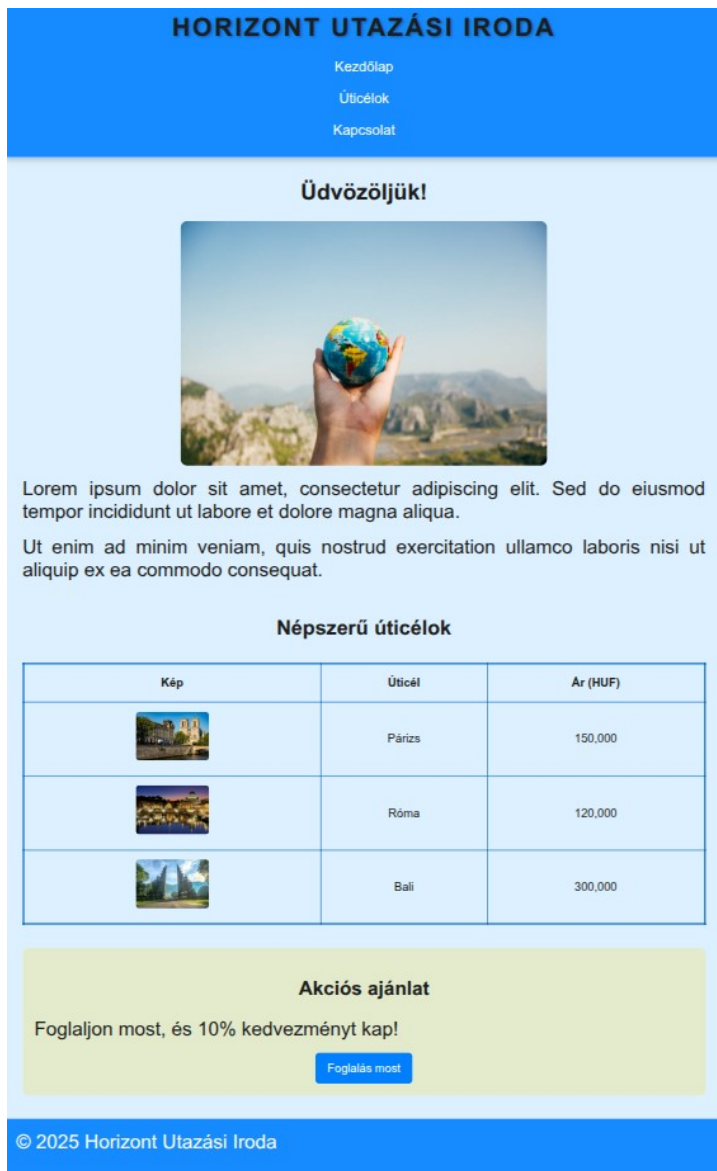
HORIZONT UTAZÁSI IRODA

Kezdőlap

Úticélok

Kapcsolat

Üdvözöljük!

Lorem ipsum dolor sit amet, consectetur adipiscing elit. Sed do eiusmod tempor incididunt ut labore et dolore magna aliqua.

Ut enim ad minim veniam, quis nostrud exercitation ullamco laboris nisi ut aliquip ex ea commodo consequat.

Népszerű úticélok

| Kép | Úticél | Ár (HUF) |
|---|---|---|
| | Párizs | 150,000 |
| | Róma | 120,000 |
| | Bali | 300,000 |

Akciós ajánlat

Foglaljon most, és 10% kedvezményt kap!

Foglalás most

© 2025 Horizont Utazási Iroda